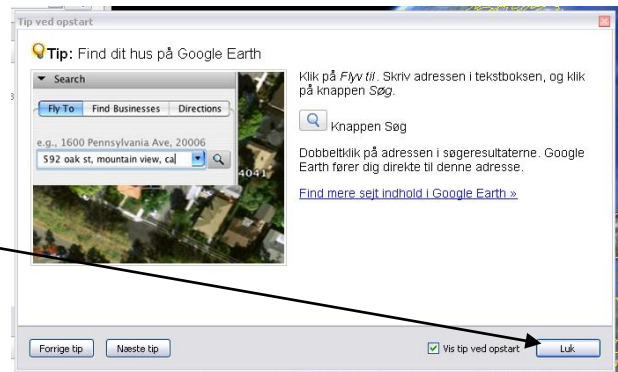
Tip ved opstart

Tip: Find dit hus på Google Earth

Search

Fly To | Find Businesses | Directions

e.g., 1600 Pennsylvania Ave, 20006

592 oak st, mountain view, ca

4041

Klik på *Flyv til*. Skriv adressen i tekstboksen, og klik på knappen *Søg*.

Knappen Søg

Dobbeltklik på adressen i søgeresultaterne. Google Earth fører dig direkte til denne adresse.

Find mere sejt indhold i Google Earth »

Forrige tip | Næste tip

Vis tip ved opstart

Luk